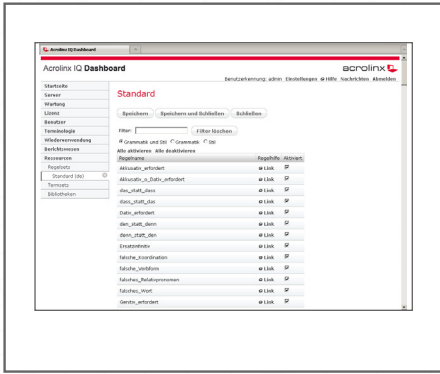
Acrolinx IQ Dashboard

Acrolinx IQ Dashboard

acrolinx

Benutzerkennung: admin Einstellungen Hilfe Nachrichten Abmelden

Startseite
Server
Wartung
Lizenz
Benutzer
Terminologie
Wiederverwendung
Berichtswesen
Ressourcen
Regelsets
Standard (de)
Termsets
Bibliotheken

Standard

Speichern | Speichern und Schließen | Schließen

Filter: | Filter löschen

Grammatik und Stil | Grammatik | Stil

Alle aktivieren Alle deaktivieren

| Regelname | Regelhilfe | Aktiviert |
|---|---|---|
| Akkusativ_erfordert | Link | ☑ |
| Akkusativ_o_Dativ_erfordert | Link | ☑ |
| das_statt_dass | Link | ☑ |
| dass_statt_das | Link | ☑ |
| Dativ_erfordert | Link | ☑ |
| den_statt_denn | Link | ☑ |
| denn_statt_den | Link | ☑ |
| Ersatzinfinitiv | Link | ☑ |
| falsche_Koordination | Link | ☑ |
| falsche_Verbform | Link | ☑ |
| falsches_Relativpronomen | Link | ☑ |
| falsches_Wort | Link | ☑ |
| Genitiv_erfordert | Link | ☑ |